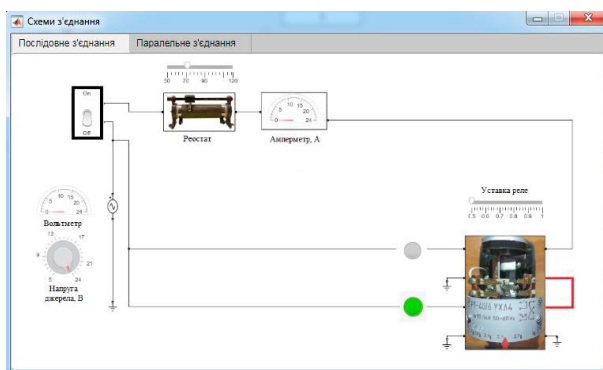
Схеми з'єднання

Послідовне з'єднання | Паралельне з'єднання

On
Off

50 70 90 120
Реостат

0 5 10 15 20 24
Амперметр, А

0 5 10 15 20 24
Вольтметр

9 13 17 21 5 24
Напруга джерела, В

Уставка реле
0.5 0.6 0.7 0.8 0.9 1

ЭТ-521/0,2 УХЛ4